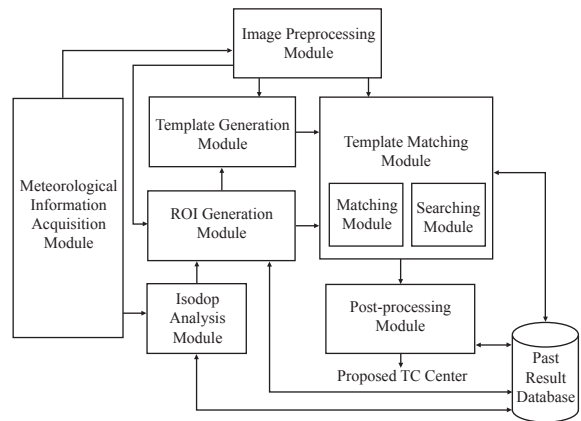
Image Preprocessing Module

Template Generation Module

Template Matching Module

Matching Module

Searching Module

Meteorological Information Acquisition Module

ROI Generation Module

Isodop Analysis Module

Post-processing Module

Proposed TC Center

Past Result Database